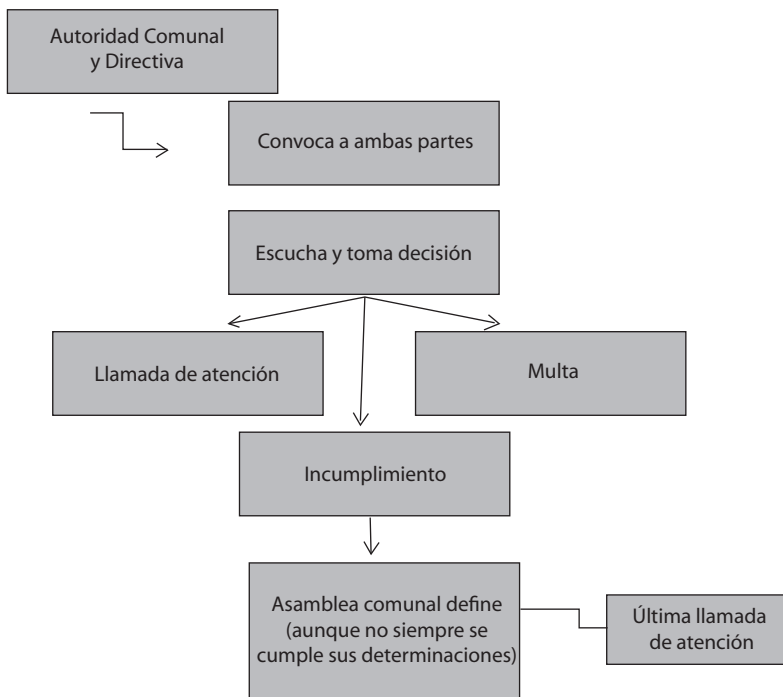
Autoridad Comunal y Directiva

Convoca a ambas partes

Escucha y toma decisión

Llamada de atención

Multa

Incumplimiento

Asamblea comunal define (aunque no siempre se cumple sus determinaciones)

Última llamada de atención